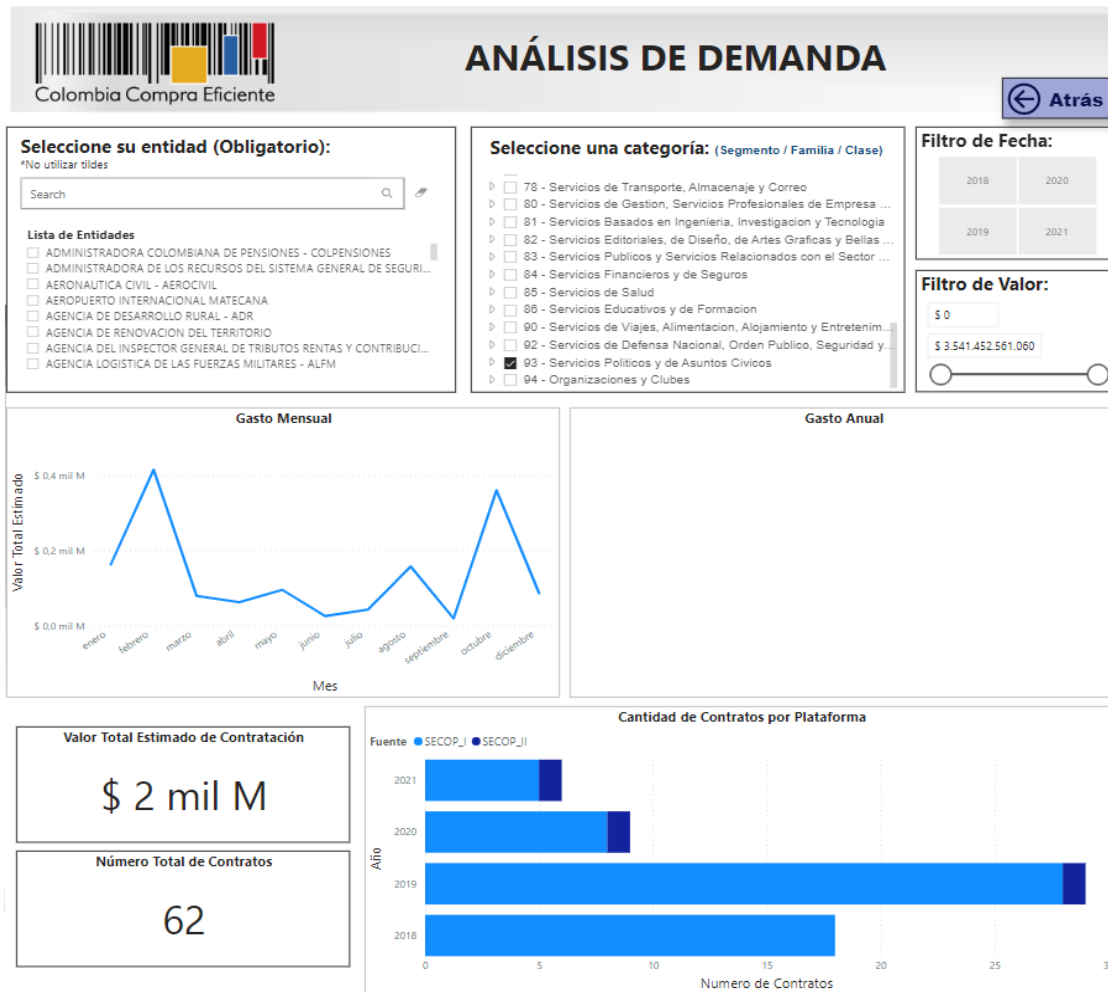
Colombia Compra Eficiente

ANÁLISIS DE DEMANDA

Atrás

Seleccione su entidad (Obligatorio):
*No utilizar tildes

Search

Lista de Entidades
ADMINISTRADORA COLOMBIANA DE PENSIONES - COLPENSIONES
ADMINISTRADORA DE LOS RECURSOS DEL SISTEMA GENERAL DE SEGURI...
AERONAUTICA CIVIL - AEROCIVIL
AEROPUERTO INTERNACIONAL MATECANA
AGENCIA DE DESARROLLO RURAL - ADR
AGENCIA DE RENOVACION DEL TERRITORIO
AGENCIA DEL INSPECTOR GENERAL DE TRIBUTOS RENTAS Y CONTRIBUCI...
AGENCIA LOGISTICA DE LAS FUERZAS MILITARES - ALFM

Seleccione una categoría: (Segmento / Familia / Clase)
78 - Servicios de Transporte, Almacenaje y Correo
80 - Servicios de Gestion, Servicios Profesionales de Empresa ...
81 - Servicios Basados en Ingenieria, Investigacion y Tecnologia
82 - Servicios Editoriales, de Diseño, de Artes Graficas y Bellas ...
83 - Servicios Publicos y Servicios Relacionados con el Sector ...
84 - Servicios Financieros y de Seguros
85 - Servicios de Salud
86 - Servicios Educativos y de Formacion
90 - Servicios de Viajes, Alimentacion, Alojamiento y Entretenim...
92 - Servicios de Defensa Nacional, Orden Publico, Seguridad y...
93 - Servicios Politicos y de Asuntos Civicos
94 - Organizaciones y Clubes

Filtro de Fecha:
2018
2020
2019
2021

Filtro de Valor:
$ 0
$ 3.541.452.561.060

Gasto Mensual
$ 0,4 mil M
$ 0,2 mil M
$ 0,0 mil M
Valor Total Estimado
enero febrero marzo abril mayo junio julio agosto septiembre octubre diciembre
Mes

Gasto Anual

Valor Total Estimado de Contratación
$ 2 mil M

Número Total de Contratos
62

Cantidad de Contratos por Plataforma
Fuente ● SECOP_I ● SECOP_II
Año
2021
2020
2019
2018
0 5 10 15 20 25 3
Numero de Contratos